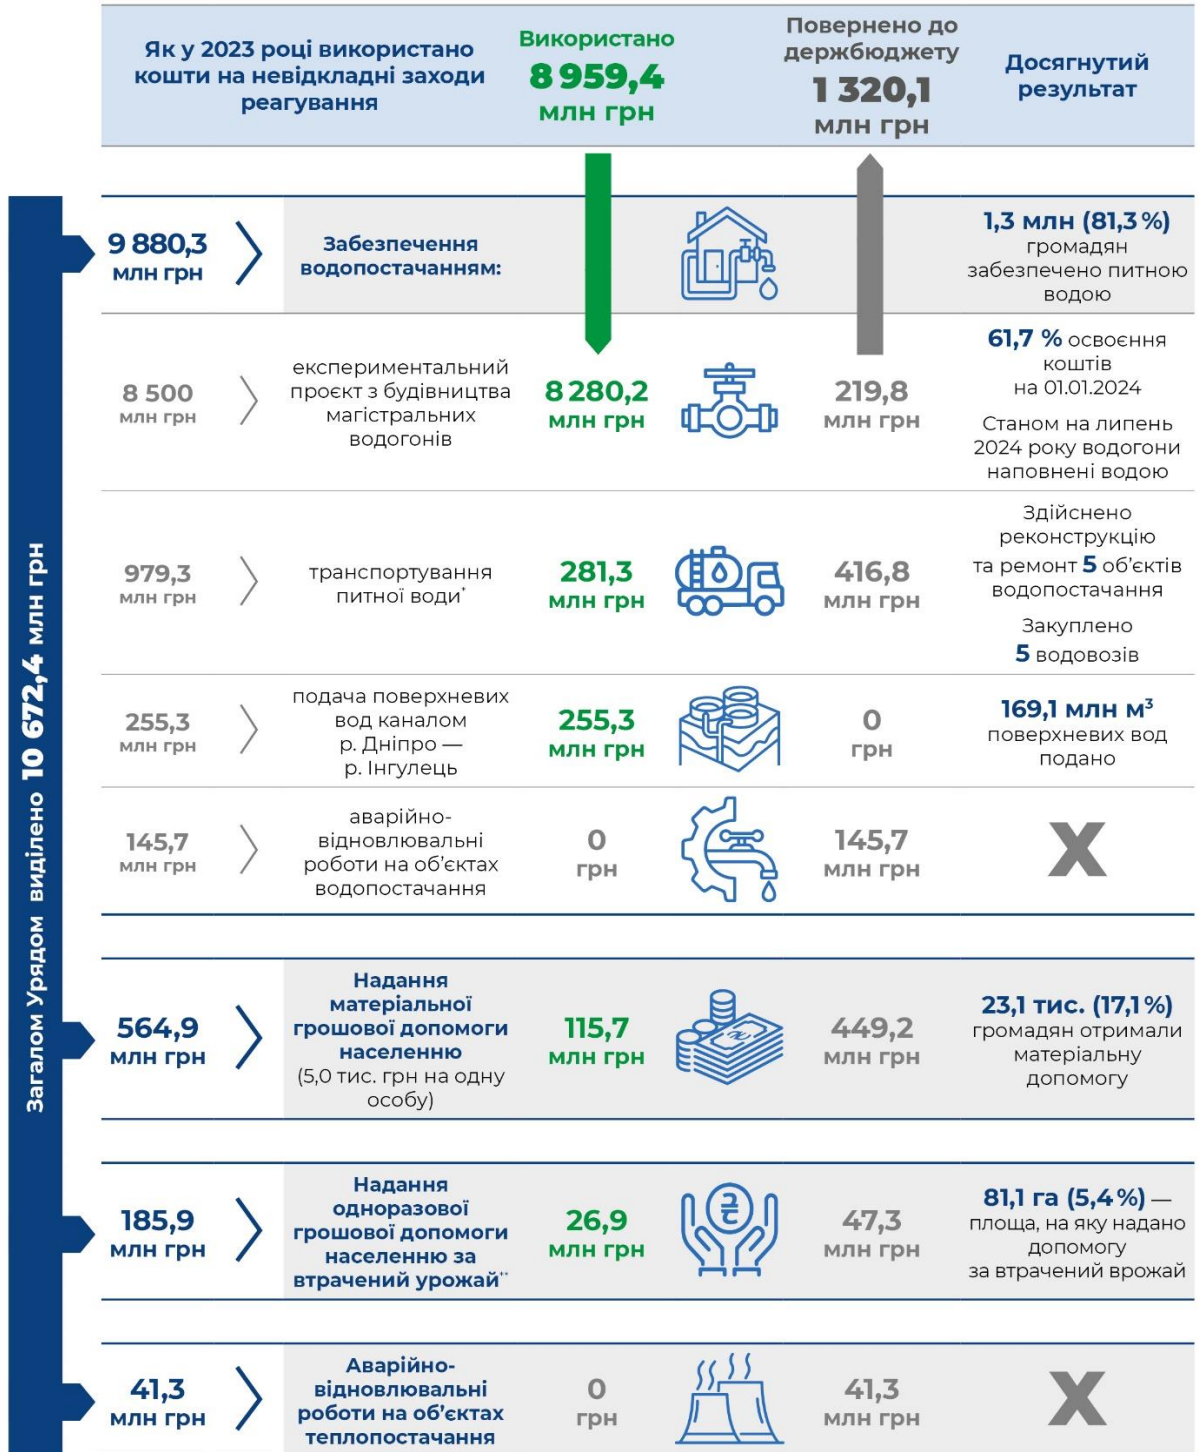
Як у 2023 році використано кошти на невідкладні заходи реагування

Використано
8 959,4
млн грн

Повернено до держбюджету
1 320,1
млн грн

Досягнутий результат

Загалом Урядом виділено 10 672,4 млн грн

| | | | | |
|---|---|---|---|---|
| 9 880,3 млн грн | Забезпечення водопостачанням: | | | 1,3 млн (81,3 %) громадян забезпечено питною водою |
| 8 500 млн грн | експериментальний проєкт з будівництва магістральних водогонів | 8 280,2 млн грн | 219,8 млн грн | 61,7 % освоєння коштів на 01.01.2024 Станом на липень 2024 року водогони наповнені водою |
| 979,3 млн грн | транспортування питної води* | 281,3 млн грн | 416,8 млн грн | Здійснено реконструкцію та ремонт 5 об'єктів водопостачання Закуплено 5 водовозів |
| 255,3 млн грн | подача поверхневих вод каналом р. Дніпро — р. Інгулець | 255,3 млн грн | 0 грн | 169,1 млн $м^3$ поверхневих вод подано |
| 145,7 млн грн | аварійно-відновлювальні роботи на об'єктах водопостачання | 0 грн | 145,7 млн грн | X |
| 564,9 млн грн | Надання матеріальної грошової допомоги населенню (5,0 тис. грн на одну особу) | 115,7 млн грн | 449,2 млн грн | 23,1 тис. (17,1 %) громадян отримали матеріальну допомогу |
| 185,9 млн грн | Надання одноразової грошової допомоги населенню за втрачений урожай** | 26,9 млн грн | 47,3 млн грн | 81,1 га (5,4 %) — площа, на яку надано допомогу за втрачений врожай |
| 41,3 млн грн | Аварійно-відновлювальні роботи на об'єктах теплопостачання | 0 грн | 41,3 млн грн | X |